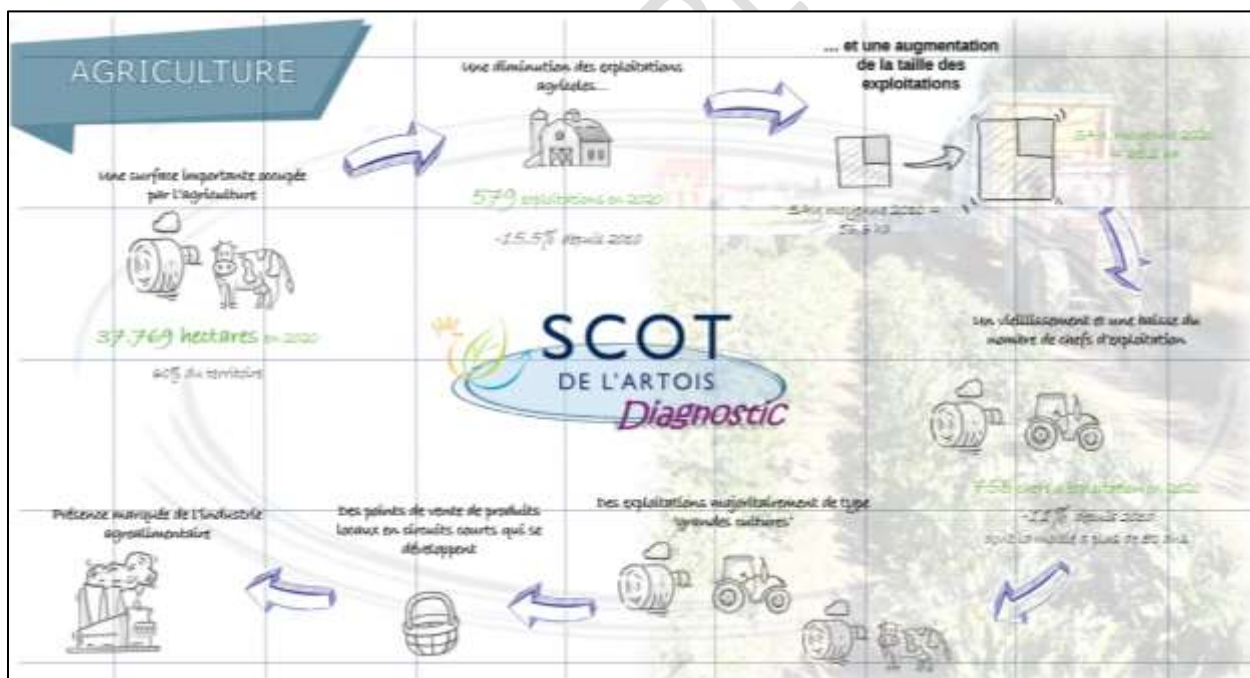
AGRICULTURE

Une surface importante occupée par l'agriculture

37.769 hectares en 2020

60% du territoire

Une diminution des exploitations agricoles...

579 exploitations en 2020

-15.5% depuis 2010

... et une augmentation de la taille des exploitations

SAU moyenne 2010 = 56.6 ha

SAU moyenne 2020 = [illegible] ha

Un vieillissement et une baisse du nombre de chefs d'exploitation

758 chefs d'exploitation en 2020

-12% depuis 2010

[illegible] plus de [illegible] ans

SCOT DE L'ARTOIS Diagnostic

Des exploitations majoritairement de type 'grandes cultures'

Des points de vente de produits locaux en circuits courts qui se développent

Présence marquée de l'industrie agroalimentaire